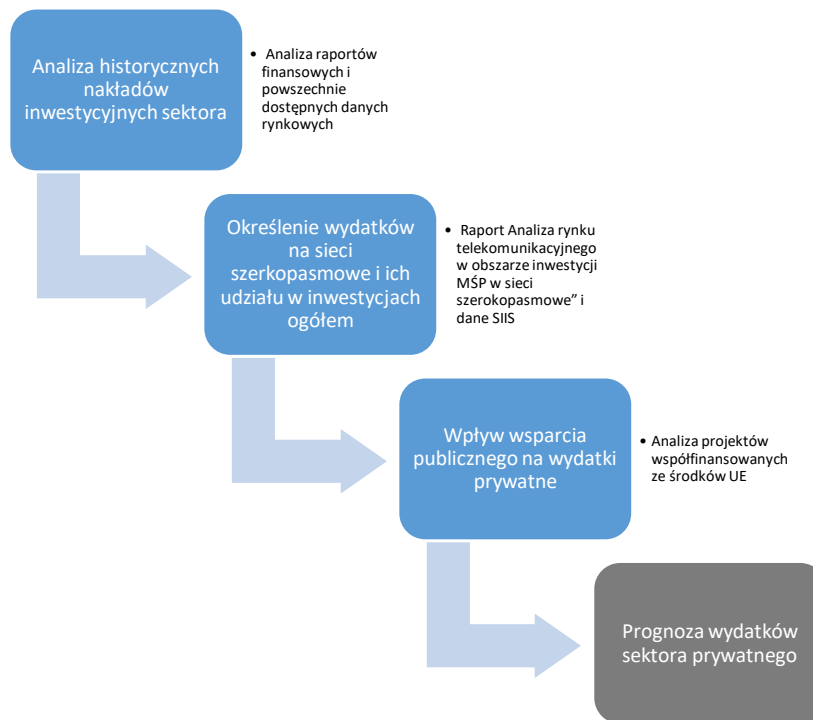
Analiza historycznych nakładów inwestycyjnych sektora

• Analiza raportów finansowych i powszechnie dostępnych danych rynkowych

Określenie wydatków na sieci szerkopasmowe i ich udziału w inwestycjach ogółem

• Raport Analiza rynku telekomunikacyjnego w obszarze inwestycji MŚP w sieci szerokopasmowe" i dane SIIS

Wpływ wsparcia publicznego na wydatki prywatne

• Analiza projektów współfinansowanych ze środków UE

Prognoza wydatków sektora prywatnego